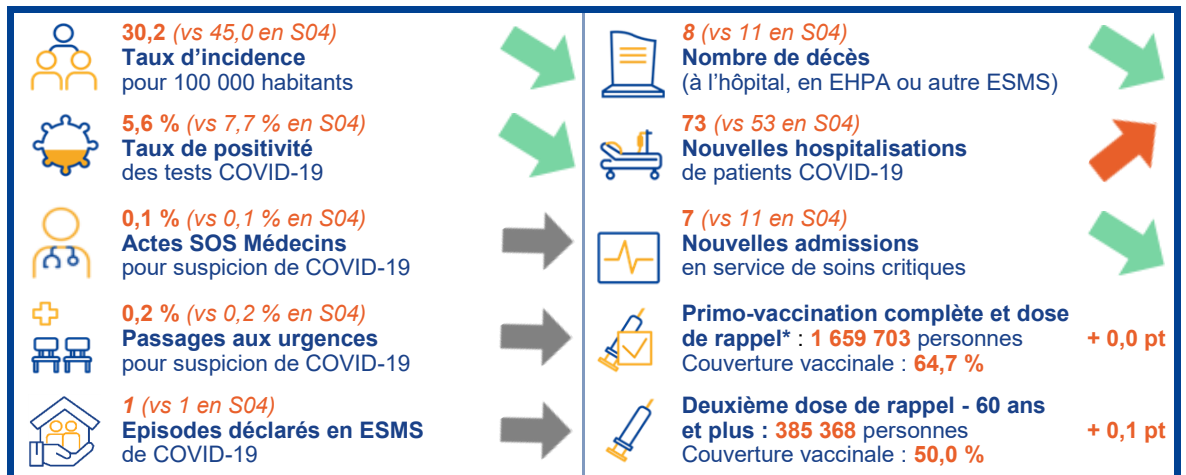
30,2 (vs 45,0 en S04)
Taux d'incidence
pour 100 000 habitants

5,6 % (vs 7,7 % en S04)
Taux de positivité
des tests COVID-19

0,1 % (vs 0,1 % en S04)
Actes SOS Médecins
pour suspicion de COVID-19

0,2 % (vs 0,2 % en S04)
Passages aux urgences
pour suspicion de COVID-19

1 (vs 1 en S04)
Episodes déclarés en ESMS
de COVID-19

8 (vs 11 en S04)
Nombre de décès
(à l'hôpital, en EHPA ou autre ESMS)

73 (vs 53 en S04)
Nouvelles hospitalisations
de patients COVID-19

7 (vs 11 en S04)
Nouvelles admissions
en service de soins critiques

Primo-vaccination complète et dose de rappel* : 1 659 703 personnes
Couverture vaccinale : 64,7 %
+ 0,0 pt

Deuxième dose de rappel - 60 ans et plus : 385 368 personnes
Couverture vaccinale : 50,0 %
+ 0,1 pt